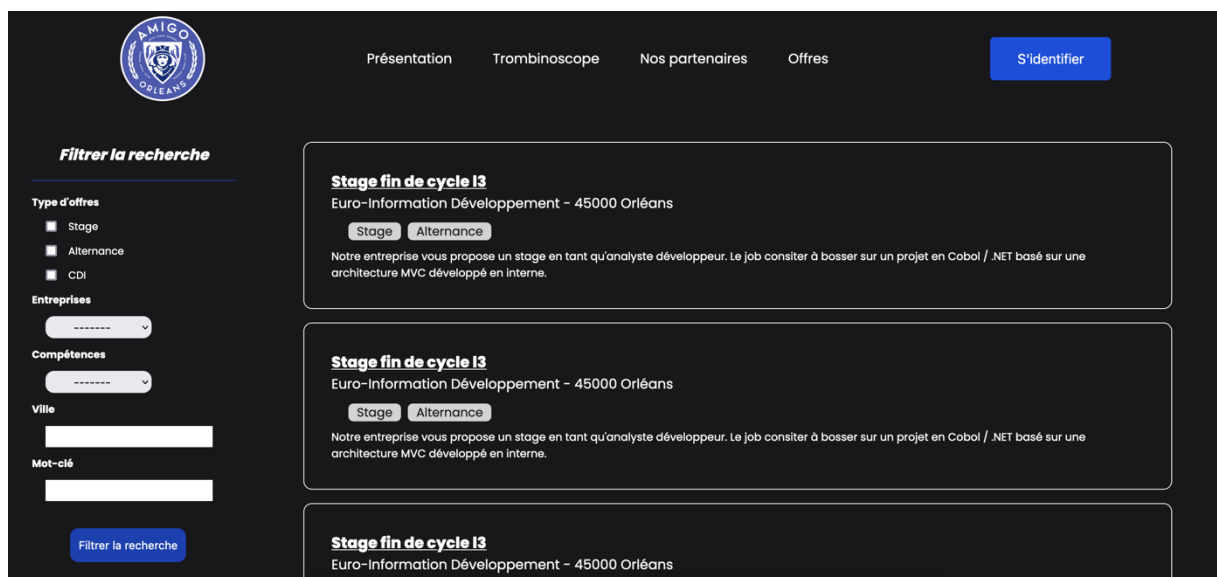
AMIGO
ORLEANS

Présentation Trombinoscope Nos partenaires Offres

S'identifier

Filtrer la recherche

Type d'offres

Stage

Alternance

CDI

Entreprises

-------

Compétences

-------

Ville

Mot-clé

Filtrer la recherche

Stage fin de cycle l3

Euro-Information Développement - 45000 Orléans

Stage Alternance

Notre entreprise vous propose un stage en tant qu'analyste développeur. Le job consiter à bosser sur un projet en Cobol / .NET basé sur une architecture MVC développé en interne.

Stage fin de cycle l3

Euro-Information Développement - 45000 Orléans

Stage Alternance

Notre entreprise vous propose un stage en tant qu'analyste développeur. Le job consiter à bosser sur un projet en Cobol / .NET basé sur une architecture MVC développé en interne.

Stage fin de cycle l3

Euro-Information Développement - 45000 Orléans